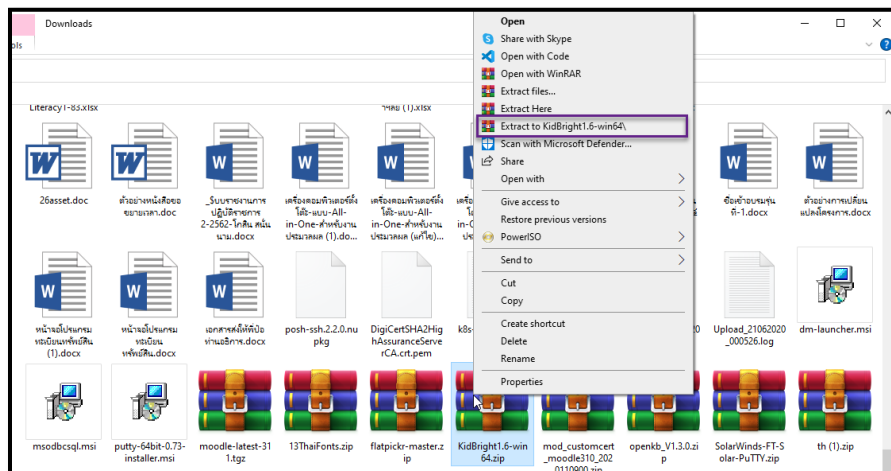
Downloads

ols

Literacy1-83.xlsx

ฯผล (1).xlsx

26asset.doc

ตัวอย่างหนังสือขอขยายเวลา.doc

_รับบรายงานการปฏิบัติราชการ 2-2562-ใกล้น สนันนาม.docx

เครื่องคอมพิวเตอร์ตั้งโต๊ะ-แบบ-All-in-One-สำหรับงานประมวลผล (1).do...

เครื่องคอมพิวเตอร์ตั้งโต๊ะ-แบบ-All-in-One-สำหรับงานประมวลผล (แก้ไข)...

เครื่อง โต๊ะ in-O ประม

ข้อเข้าอบรมรุ่นที่-1.docx

ตัวอย่างการเปลี่ยนแปลงโครงการ.docx

หน้าจอโปรแกรมทะเบียนทรัพย์สิน (1).docx

หน้าจอโปรแกรมทะเบียนทรัพย์สิน.docx

เอกสารส่งที่ที่ปอท่านอธิการ.docx

posh-ssh.2.2.0.nupkg

DigiCertSHA2HighAssuranceServerCA.crt.pem

k8s

20

Upload_21062020_000526.log

dm-launcher.msi

msodbcsql.msi

putty-64bit-0.73-installer.msi

moodle-latest-311.tgz

13ThaiFonts.zip

flatpickr-master.zip

KidBright1.6-win64.zip

mod_customcert_moodle310_2020110900.zip

openkb_V1.3.0.zip

SolarWinds-FT-Solar-PuTTY.zip

th (1).zip

Open
Share with Skype
Open with Code
Open with WinRAR
Extract files...
Extract Here
Extract to KidBright1.6-win64\
Scan with Microsoft Defender...
Share
Open with
Give access to
Restore previous versions
PowerISO
Send to
Cut
Copy
Create shortcut
Delete
Rename
Properties